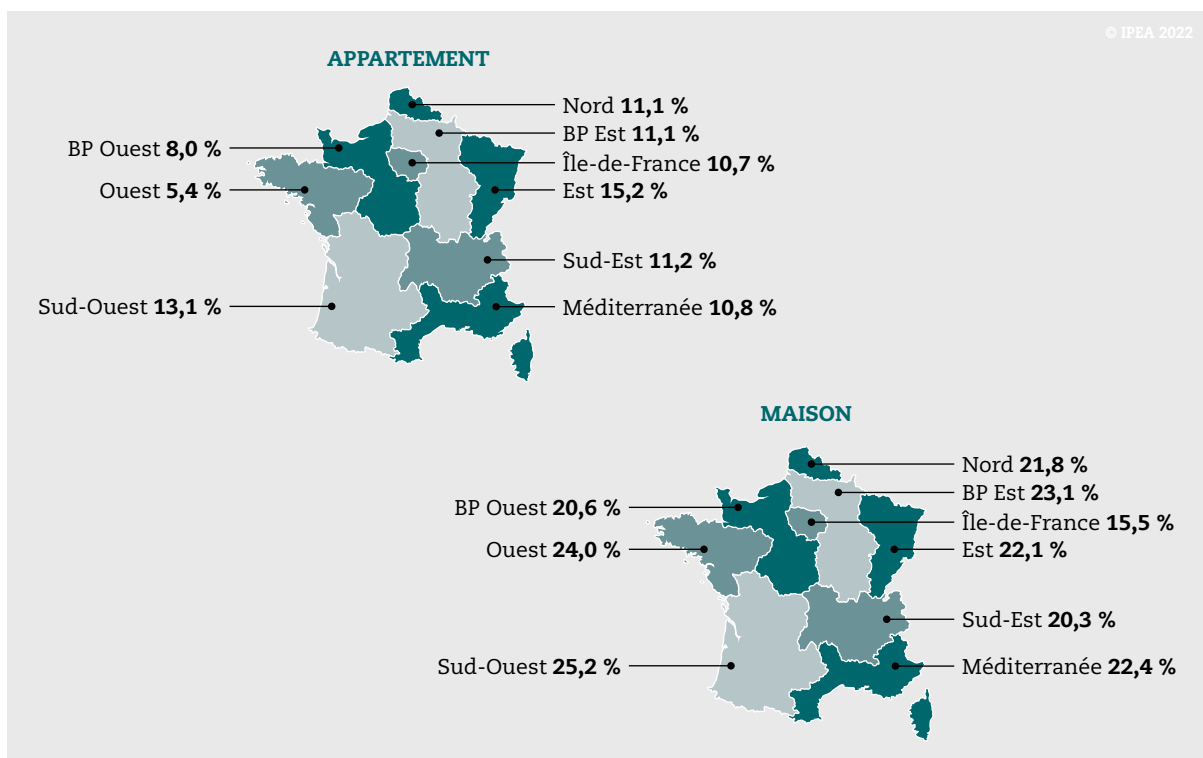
© IPEA 2022

APPARTEMENT

Nord **11,1 %**
BP Est **11,1 %**
BP Ouest **8,0 %**
Île-de-France **10,7 %**
Ouest **5,4 %**
Est **15,2 %**
Sud-Est **11,2 %**
Sud-Ouest **13,1 %**
Méditerranée **10,8 %**

MAISON

Nord **21,8 %**
BP Est **23,1 %**
BP Ouest **20,6 %**
Île-de-France **15,5 %**
Ouest **24,0 %**
Est **22,1 %**
Sud-Est **20,3 %**
Sud-Ouest **25,2 %**
Méditerranée **22,4 %**